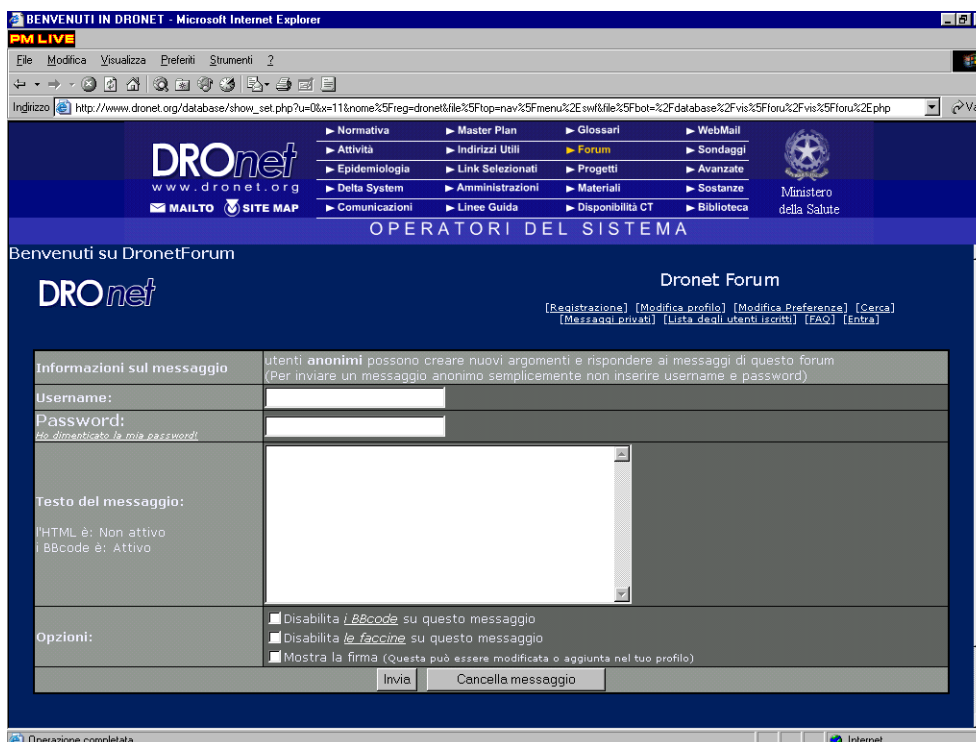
BENVENUTI IN DRONET - Microsoft Internet Explorer

PM LIVE

File Modifica Visualizza Preferiti Strumenti ?

Indirizzo http://www.dronet.org/database/show_set.php?u=0&x=11&nome%5Freg=dronet&file%5Ftop=nav%5Fmenu%2Eswf&file%5Fbot=%2Fdatabase%2Fvis%5Fforu%2Fvis%5Fforu%2Ephp

DROnet
www.dronet.org
MAILTO SITE MAP

| | | | |
|---|---|---|---|
| ► Normativa | ► Master Plan | ► Glossari | ► WebMail |
| ► Attività | ► Indirizzi Utili | ► Forum | ► Sondaggi |
| ► Epidemiologia | ► Link Selezionati | ► Progetti | ► Avanzate |
| ► Delta System | ► Amministrazioni | ► Materiali | ► Sostanze |
| ► Comunicazioni | ► Linee Guida | ► Disponibilità CT | ► Biblioteca |

Ministero della Salute

OPERATORI DEL SISTEMA

Benvenuti su DronetForum

DROnet

Dronet Forum

[Registrazione] [Modifica profilo] [Modifica Preferenze] [Cerca] [Messaggi privati] [Lista degli utenti iscritti] [FAQ] [Entra]

| | |
|---|---|
| Informazioni sul messaggio | utenti anonimi possono creare nuovi argomenti e rispondere ai messaggi di questo forum (Per inviare un messaggio anonimo semplicemente non inserire username e password) |
| Username: | |
| Password: Ho dimenticato la mia password! | |
| Testo del messaggio: l'HTML è: Non attivo i BBcode è: Attivo | |
| Opzioni: | Disabilita i BBcode su questo messaggio<br>Disabilita le faccine su questo messaggio<br>Mostra la firma (Questa può essere modificata o aggiunta nel tuo profilo) |

Invia Cancella messaggio

Operazione completata Internet